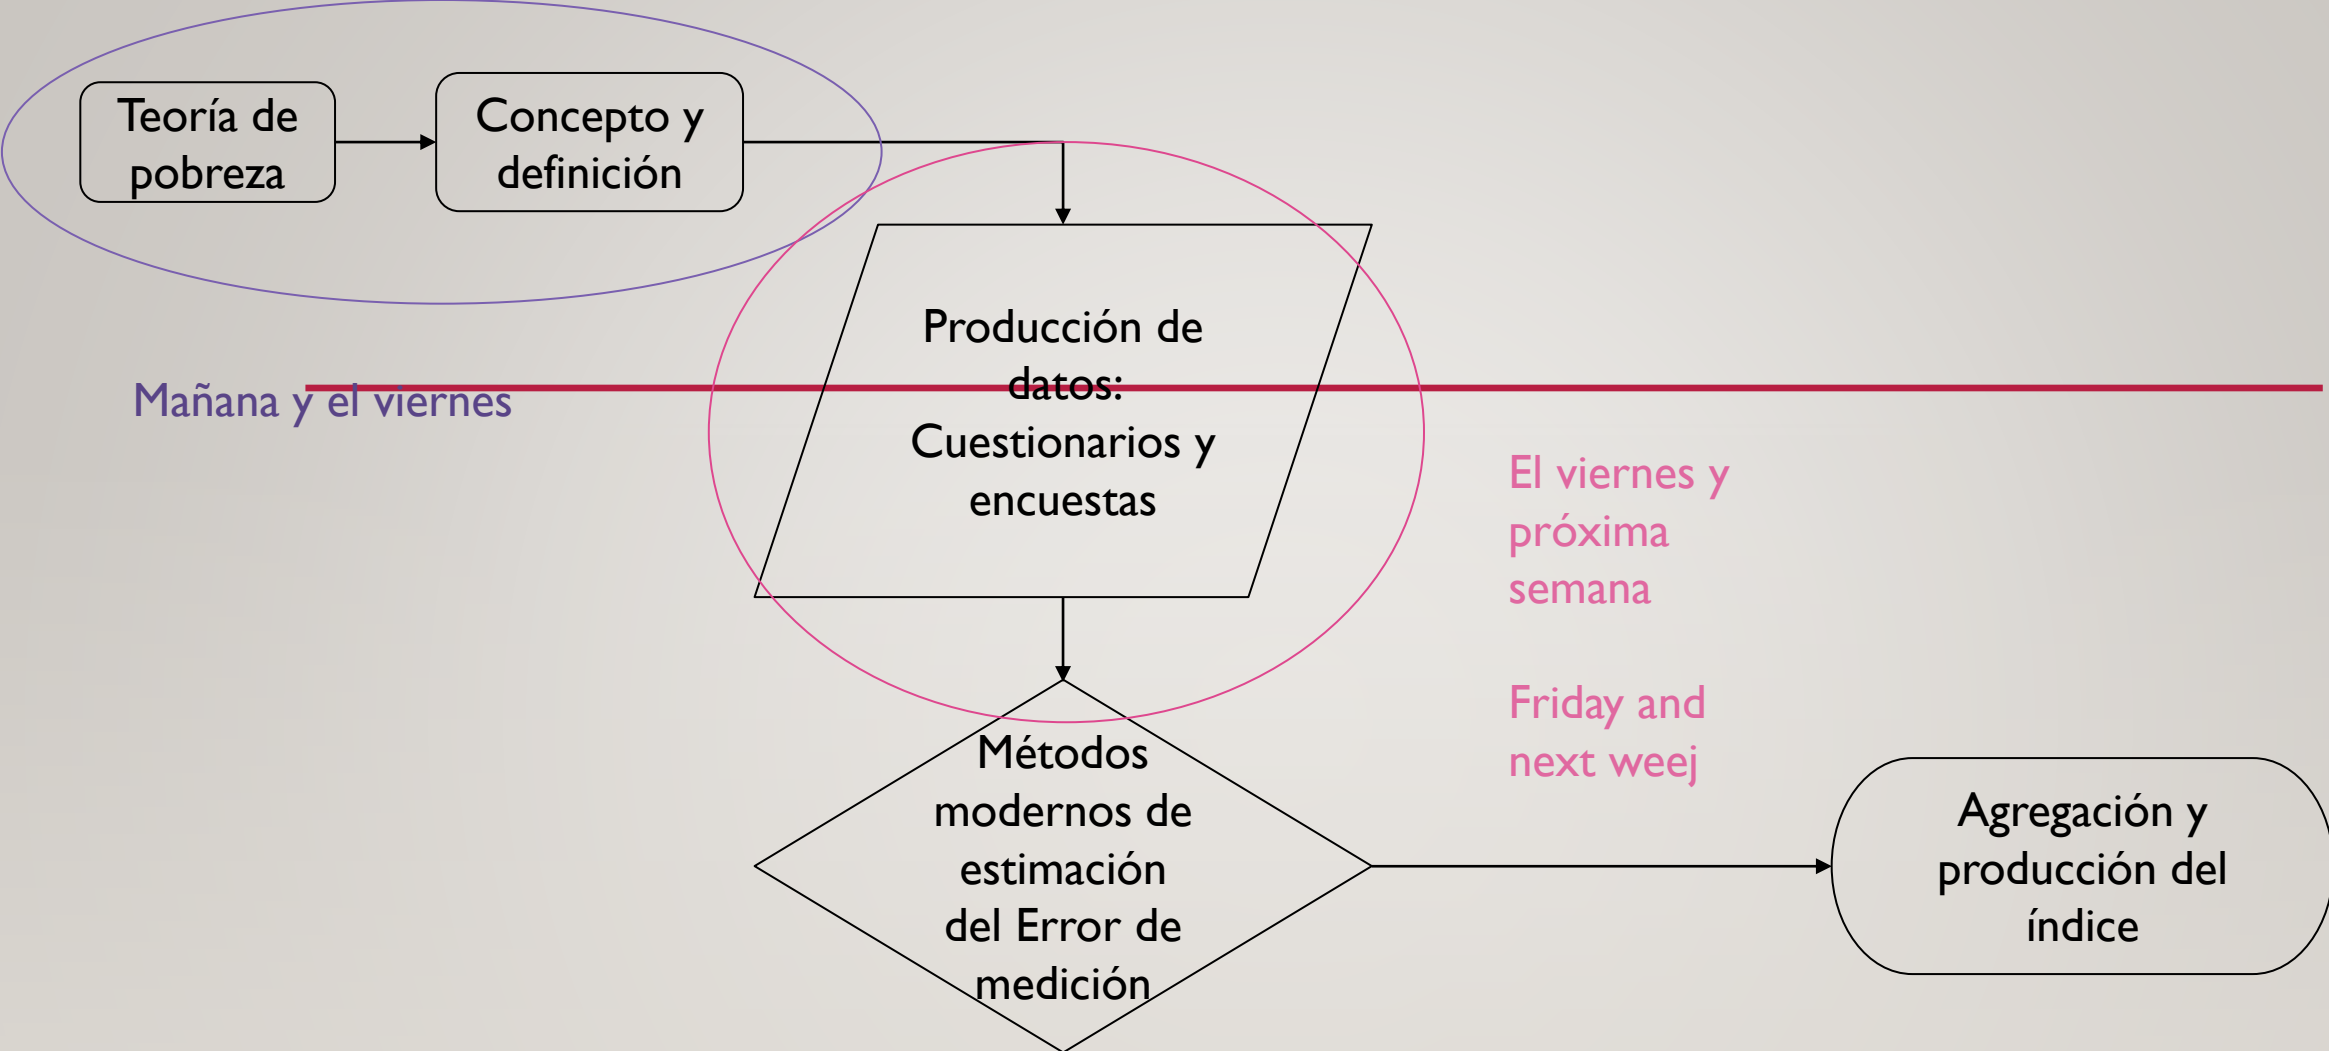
Teoría de pobreza

Concepto y definición

Mañana y el viernes

Producción de datos: Cuestionarios y encuestas

El viernes y próxima semana

Friday and next weej

Métodos modernos de estimación del Error de medición

Agregación y producción del índice